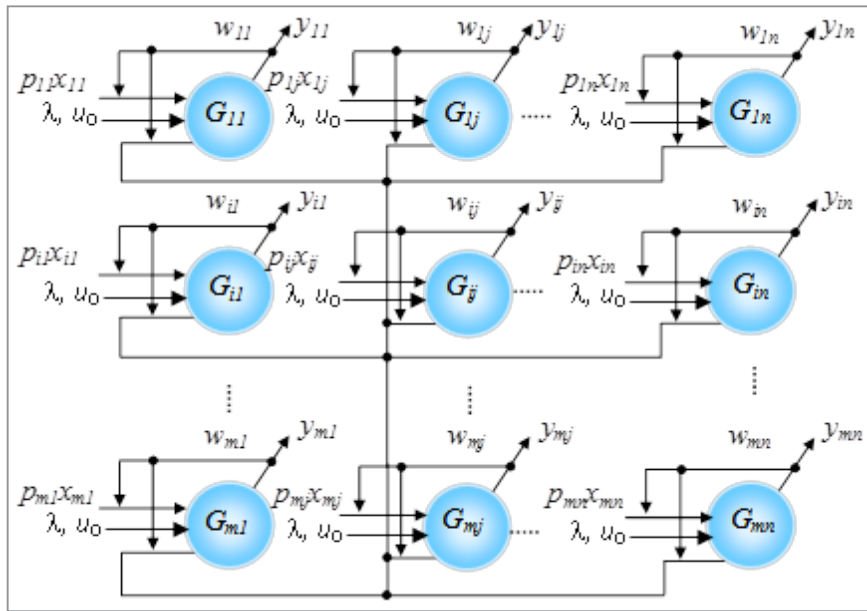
$w_{11}$ $y_{11}$ $p_1x_{11}$ $\lambda$, $u_0$ $G_{11}$
$w_{1j}$ $y_{1j}$ $p_{1j}x_{1j}$ $\lambda$, $u_0$ $G_{1j}$ ......
$w_{1n}$ $y_{1n}$ $p_{1n}x_{1n}$ $\lambda$, $u_0$ $G_{1n}$

$w_{i1}$ $y_{i1}$ $p_ix_{i1}$ $\lambda$, $u_0$ $G_{i1}$
$w_{ij}$ $y_{ij}$ $p_{ij}x_{ij}$ $\lambda$, $u_0$ $G_{ij}$ ......
$w_{in}$ $y_{in}$ $p_{in}x_{in}$ $\lambda$, $u_0$ $G_{in}$

$w_{m1}$ $y_{m1}$ $p_{m1}x_{m1}$ $\lambda$, $u_0$ $G_{m1}$
$w_{mj}$ $y_{mj}$ $p_{mj}x_{mj}$ $\lambda$, $u_0$ $G_{mj}$ ......
$w_{mn}$ $y_{mn}$ $p_{mn}x_{mn}$ $\lambda$, $u_0$ $G_{mn}$